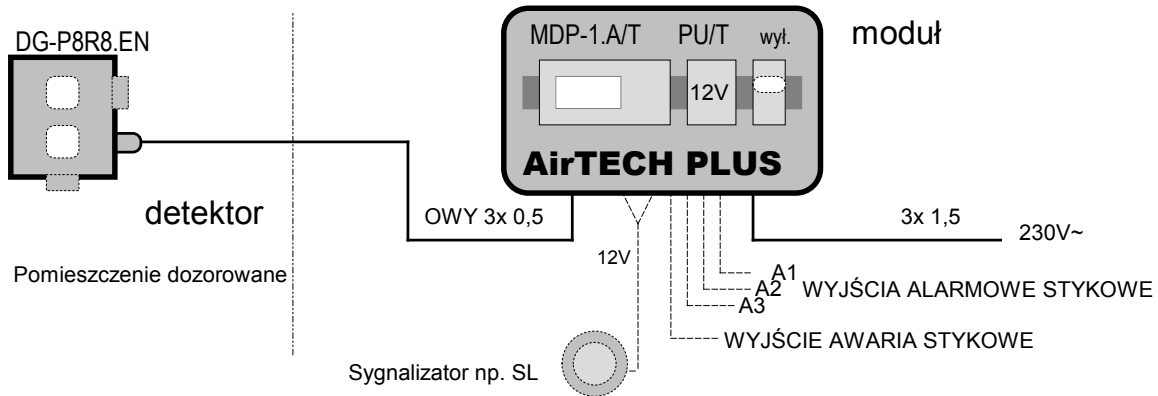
DG-P8R8.EN

MDP-1.A/T PU/T wył.

12V

moduł

AirTECH PLUS

detektor

OWY 3x 0,5

3x 1,5

230V~

12V

Pomieszczenie dozorowane

A1

A2

A3

WYJŚCIA ALARMOWE STYKOWE

WYJŚCIE AWARIA STYKOWE

Sygnalizator np. SL